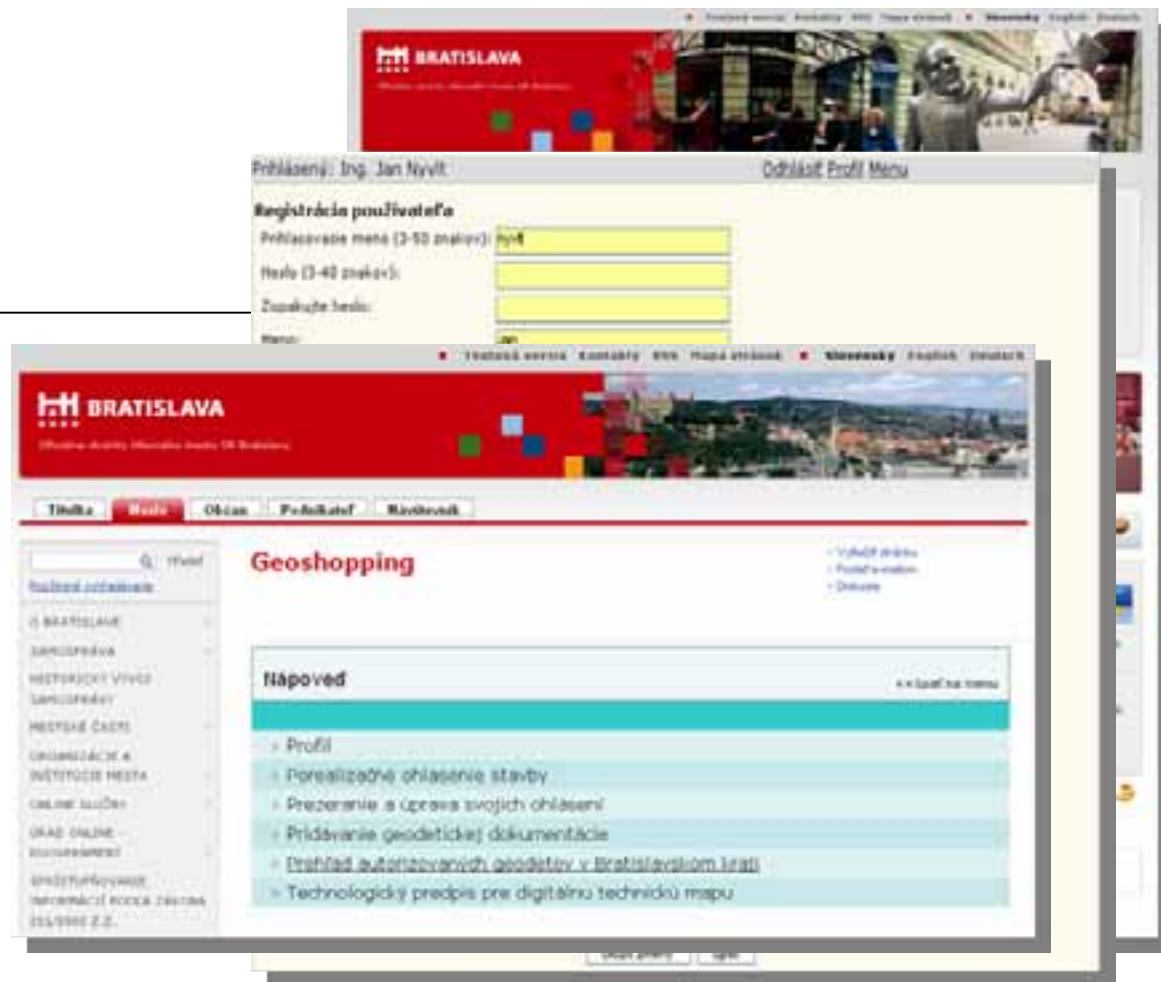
Tlačová verzia Kontakty RSS Mapa stránok Slovensky English Deutsch

BRATISLAVA

Prihlásený: Ing. Jan Nyvlt

Odhlásiť Profil Menu

Registrácia používateľa

Prihlasovacie meno (3-50 znakov): nyvlt

Heslo (3-40 znakov):

Zopakujte heslo:

Meno:

Tlačová verzia Kontakty RSS Mapa stránok Slovensky English Deutsch

BRATISLAVA

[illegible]

Titulka Mesto Občan Podnikateľ Návštevník

Hľadať

Rozšírené vyhľadávanie

O BRATISLAVE

SAMOSPRÁVA

HISTORICKÝ VÝVOJ SAMOSPRÁVY

MESTSKÉ ČASTI

ORGANIZÁCIE A INŠTITÚCIE MESTA

ONLINE SLUŽBY

ÚRAD ONLINE - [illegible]

SPRÍSTUPŇOVANIE INFORMÁCIÍ PODĽA ZÁKONA 211/2000 Z.Z.

Geoshopping

Vytlačiť stránku
Poslať e-mailom
Diskusia

Nápoveď

<< Späť na menu

Profil

Porealizačné ohlasenie stavby

Prezeranie a úprava svojich ohlasení

Pridávanie geodetickej dokumentácie

Prehľad autorizovaných geodetov v Bratislavskom kraji

Technologický predpis pre digitálnu technickú mapu

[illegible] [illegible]